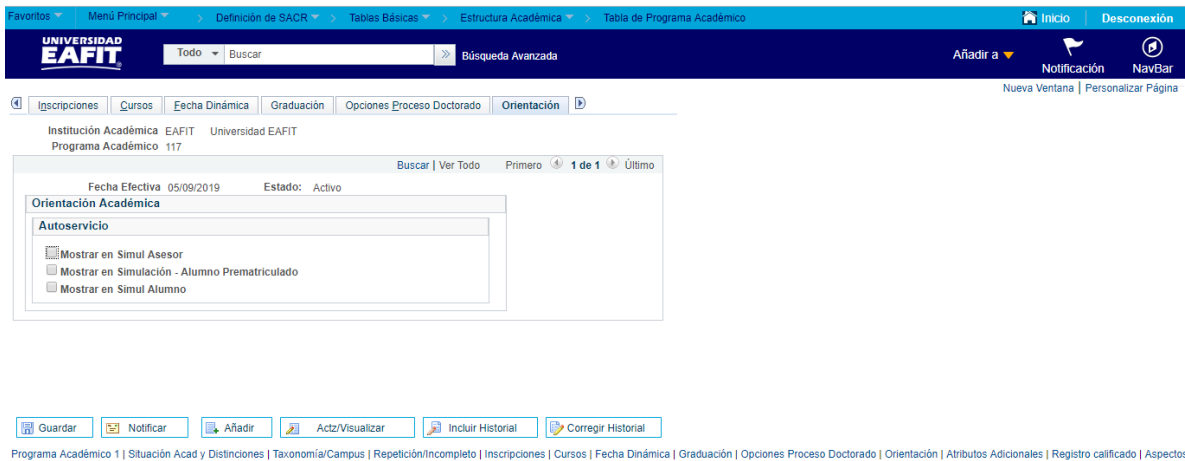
Favoritos Menú Principal > Definición de SACR > Tablas Básicas > Estructura Académica > Tabla de Programa Académico

Inicio | Desconexión

UNIVERSIDAD EAFIT

Todo Buscar » Búsqueda Avanzada

Añadir a | Notificación | NavBar

Nueva Ventana | Personalizar Página

Inscripciones | Cursos | Fecha Dinámica | Graduación | Opciones Proceso Doctorado | Orientación

Institución Académica EAFIT Universidad EAFIT
Programa Académico 117

Buscar | Ver Todo Primero 1 de 1 Último

Fecha Efectiva 05/09/2019 Estado: Activo

Orientación Académica

Autoservicio

Mostrar en Simul Asesor
Mostrar en Simulación - Alumno Prematriculado
Mostrar en Simul Alumno

Guardar | Notificar | Añadir | Actz/Visualizar | Incluir Historial | Corregir Historial

Programa Académico 1 | Situación Acad y Distinciones | Taxonomía/Campus | Repetición/Incompleto | Inscripciones | Cursos | Fecha Dinámica | Graduación | Opciones Proceso Doctorado | Orientación | Atributos Adicionales | Registro calificado | Aspectos